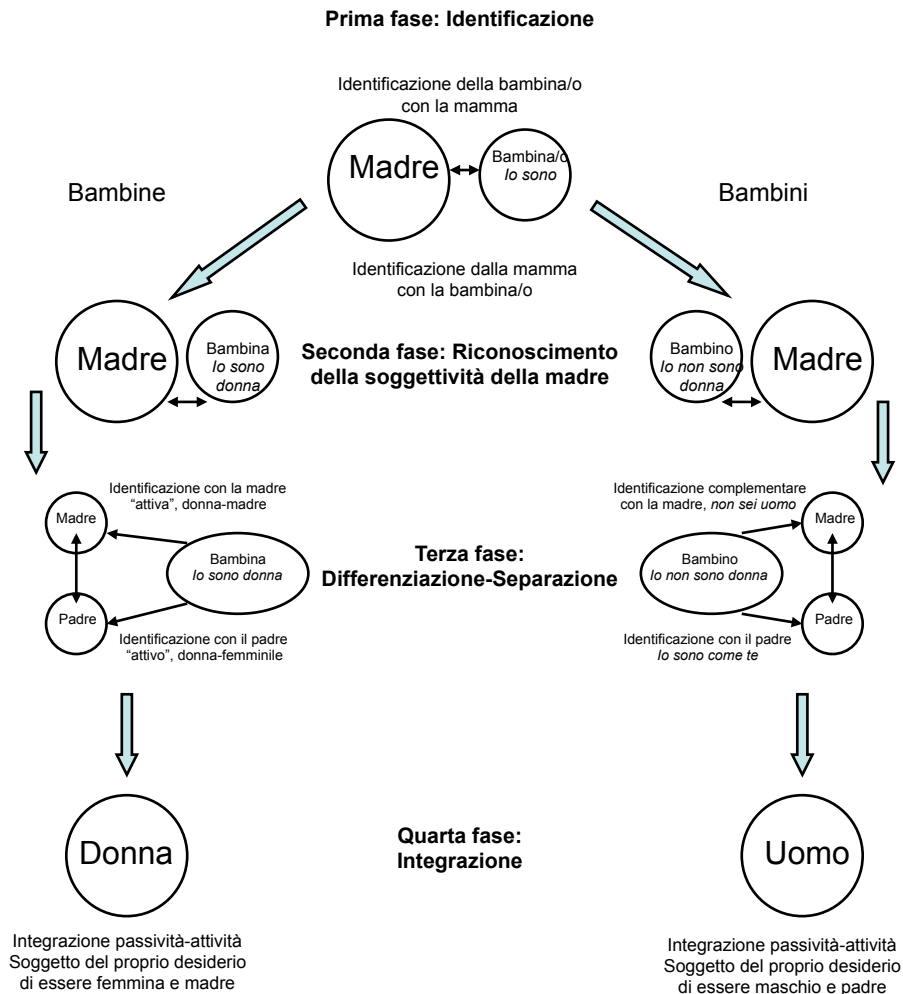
Prima fase: Identificazione

Identificazione della bambina/o con la mamma

Madre

Bambina/o
Io sono

Bambine

Bambini

Identificazione dalla mamma con la bambina/o

Madre

Bambina
Io sono donna

Seconda fase: Riconoscimento della soggettività della madre

Bambino
Io non sono donna

Madre

Identificazione con la madre "attiva", donna-madre

Madre

Bambina
Io sono donna

Padre

Identificazione con il padre "attivo", donna-femminile

Terza fase: Differenziazione-Separazione

Identificazione complementare con la madre, non sei uomo

Madre

Bambino
Io non sono donna

Padre

Identificazione con il padre
Io sono come te

Donna

Quarta fase: Integrazione

Uomo

Integrazione passività-attività
Soggetto del proprio desiderio di essere femmina e madre

Integrazione passività-attività
Soggetto del proprio desiderio di essere maschio e padre